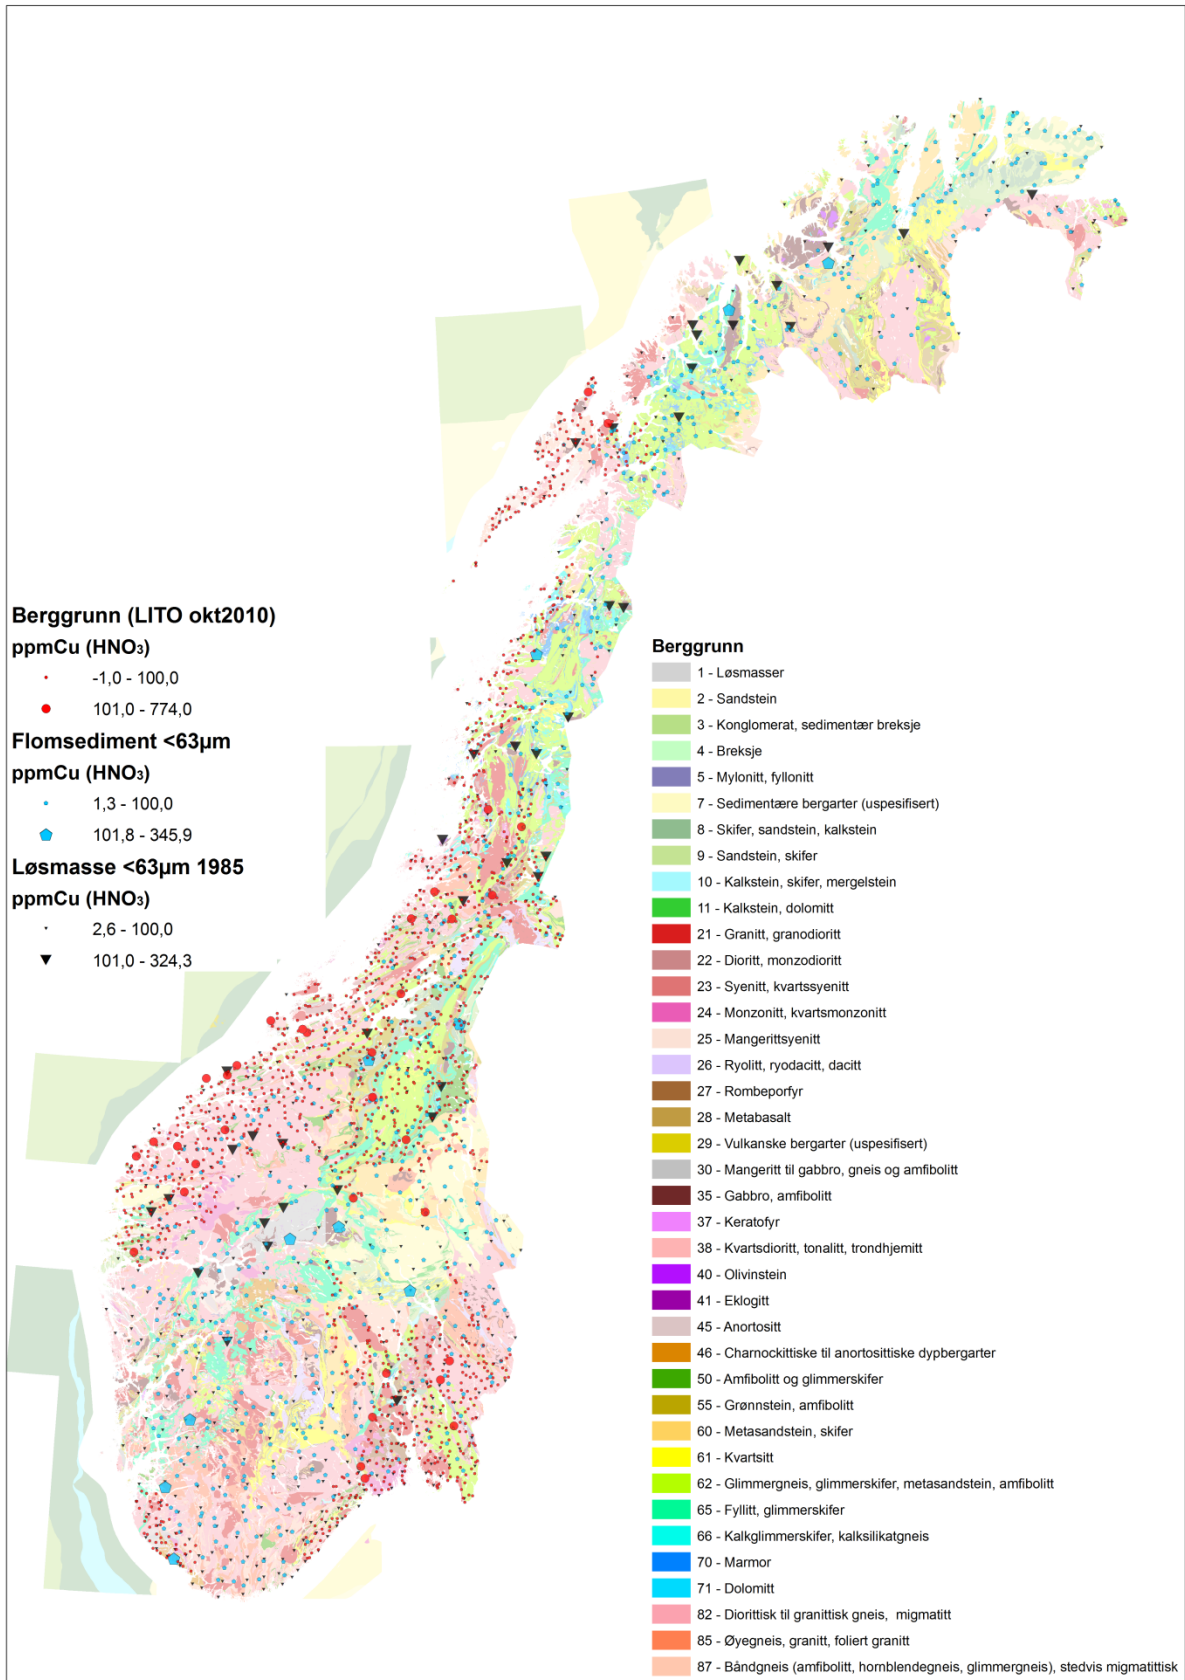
Berggrunn (LITO okt2010)
ppmCu (HNO₃)
-1,0 - 100,0
101,0 - 774,0
Flomsediment <63µm
ppmCu (HNO₃)
1,3 - 100,0
101,8 - 345,9
Løsmasse <63µm 1985
ppmCu (HNO₃)
2,6 - 100,0
101,0 - 324,3

Berggrunn
1 - Løsmasser
2 - Sandstein
3 - Konglomerat, sedimentær breksje
4 - Breksje
5 - Mylonitt, fyllonitt
7 - Sedimentære bergarter (uspesifisert)
8 - Skifer, sandstein, kalkstein
9 - Sandstein, skifer
10 - Kalkstein, skifer, mergelstein
11 - Kalkstein, dolomitt
21 - Granitt, granodioritt
22 - Dioritt, monzodioritt
23 - Syenitt, kvartssyenitt
24 - Monzonitt, kvartsmonzonitt
25 - Mangerittsyenitt
26 - Ryolitt, ryodacitt, dacitt
27 - Rombeporfyr
28 - Metabasalt
29 - Vulkanske bergarter (uspesifisert)
30 - Mangeritt til gabbro, gneis og amfibolitt
35 - Gabbro, amfibolitt
37 - Keratofyr
38 - Kvartsdioritt, tonalitt, trondhjemitt
40 - Olivinstein
41 - Eklogitt
45 - Anortositt
46 - Charnockittiske til anortosittiske dypbergarter
50 - Amfibolitt og glimmerskifer
55 - Grønnstein, amfibolitt
60 - Metasandstein, skifer
61 - Kvartsitt
62 - Glimmergneis, glimmerskifer, metasandstein, amfibolitt
65 - Fyllitt, glimmerskifer
66 - Kalkglimmerskifer, kalksilikatgneis
70 - Marmor
71 - Dolomitt
82 - Diorittisk til granittisk gneis, migmatitt
85 - Øyegneis, granitt, foliert granitt
87 - Båndgneis (amfibolitt, hornblendegneis, glimmergneis), stedvis migmatittisk